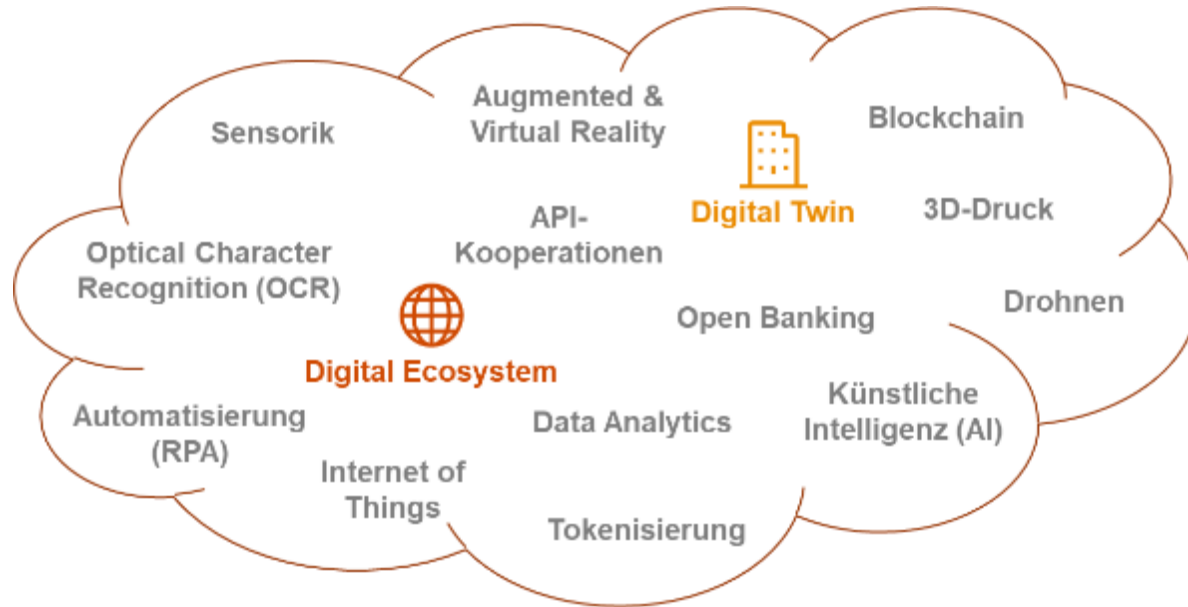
Sensorik

Augmented & Virtual Reality

Blockchain

Digital Twin

3D-Druck

API-Kooperationen

Optical Character Recognition (OCR)

Drohnen

Open Banking

Digital Ecosystem

Automatisierung (RPA)

Data Analytics

Künstliche Intelligenz (AI)

Internet of Things

Tokenisierung